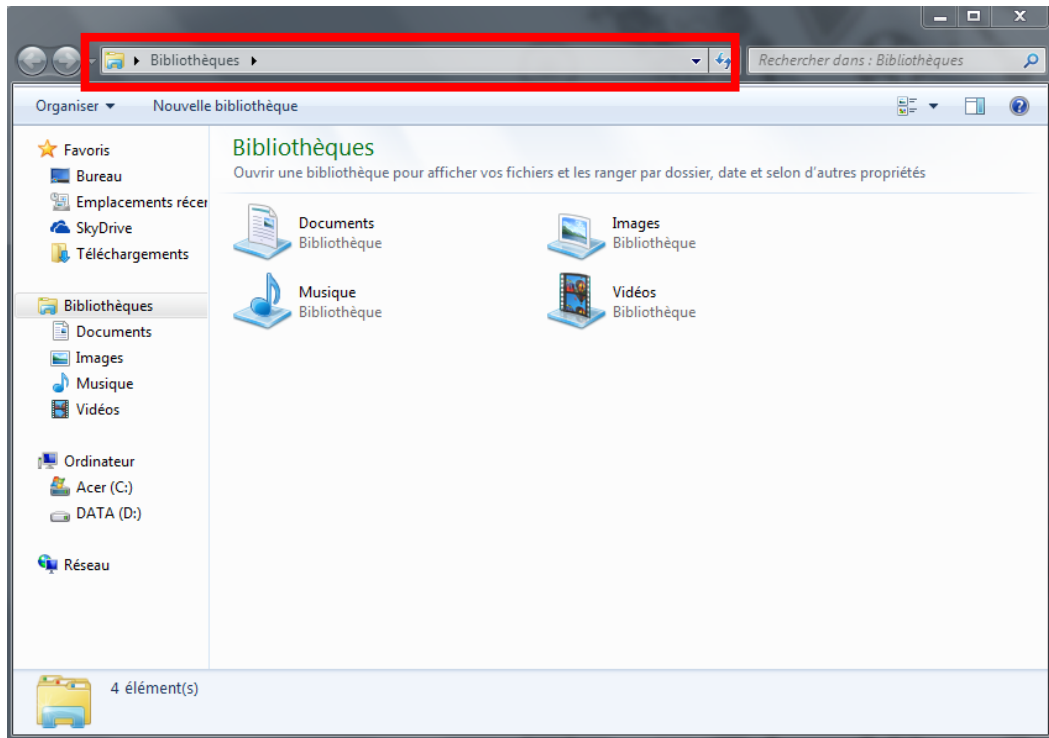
Bibliothèques

Rechercher dans : Bibliothèques

Organiser
Nouvelle bibliothèque

Favoris
Bureau
Emplacements récer
SkyDrive
Téléchargements

Bibliothèques
Documents
Images
Musique
Vidéos

Ordinateur
Acer (C:)
DATA (D:)

Réseau

Bibliothèques
Ouvrir une bibliothèque pour afficher vos fichiers et les ranger par dossier, date et selon d'autres propriétés

Documents
Bibliothèque

Images
Bibliothèque

Musique
Bibliothèque

Vidéos
Bibliothèque

4 élément(s)